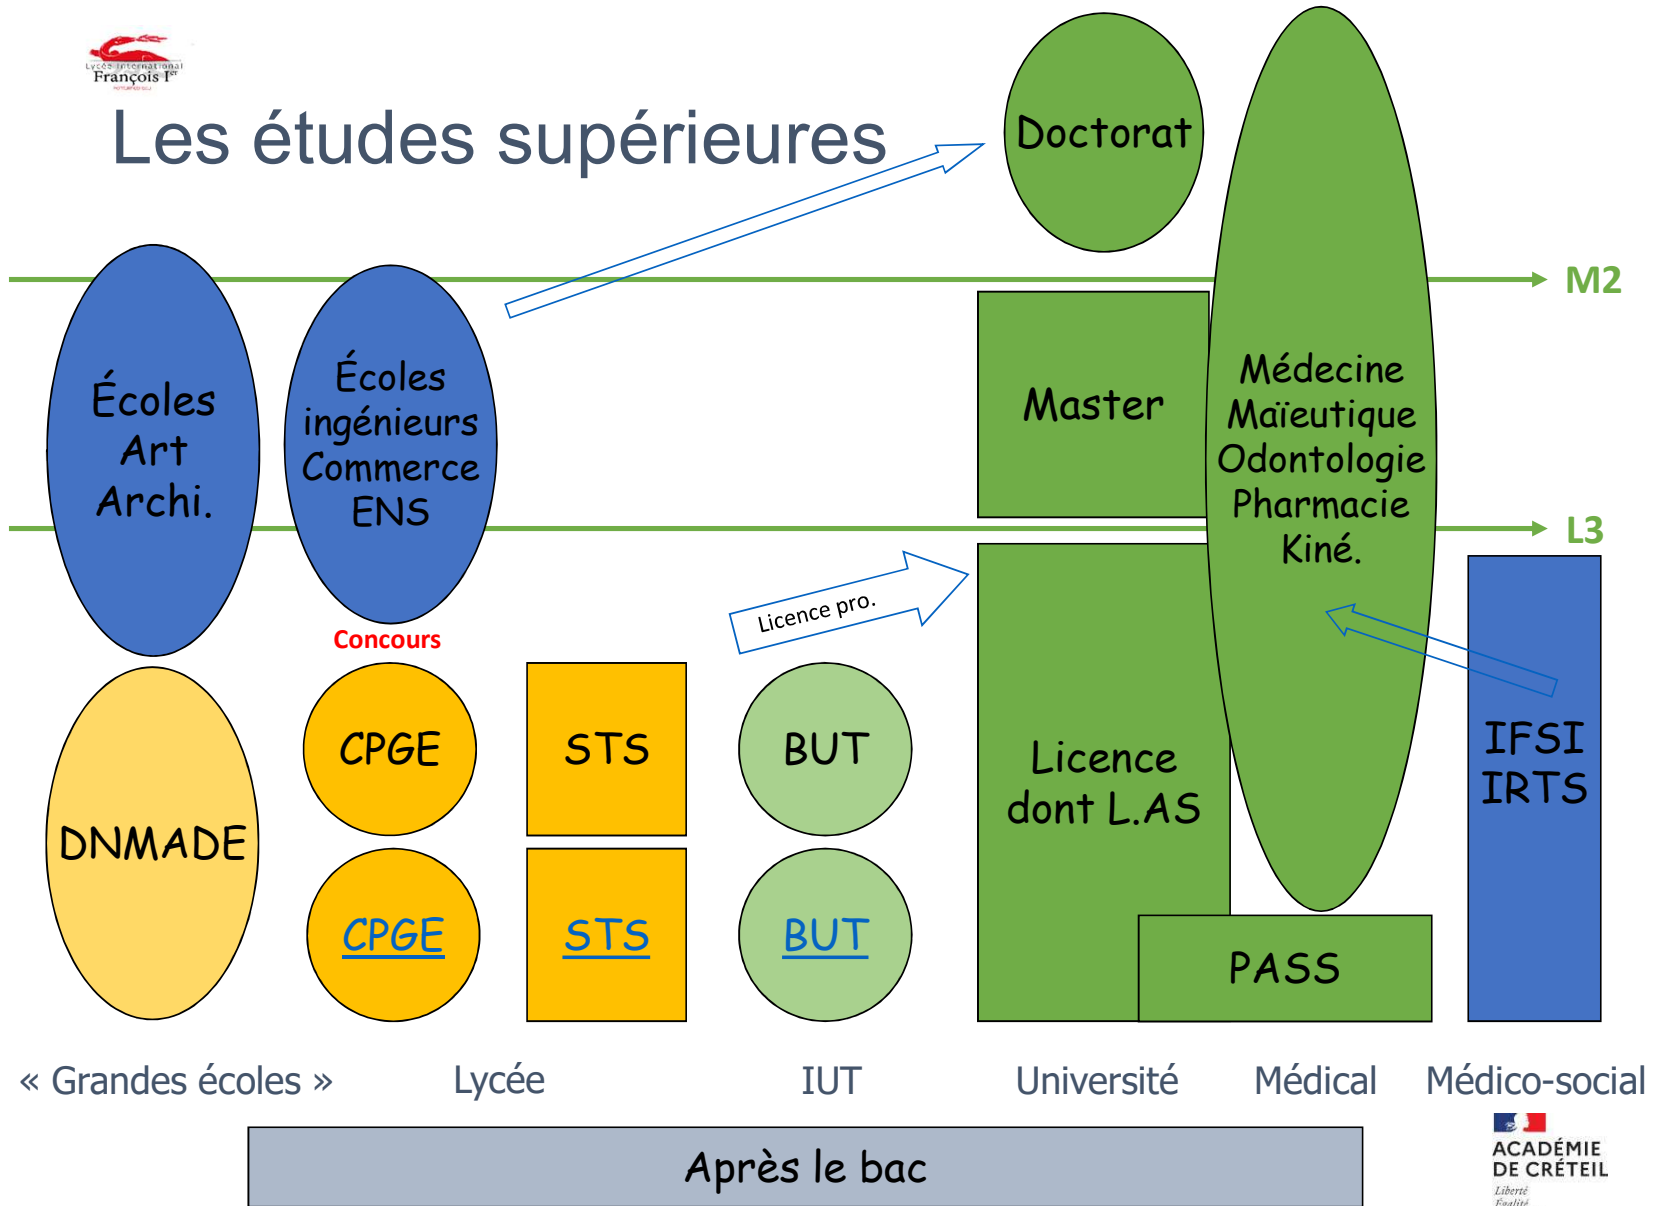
Lycée International
François Ier

Les études supérieures

Doctorat

M2

Écoles
Art
Archi.

Écoles
ingénieurs
Commerce
ENS

Master

Médecine
Maïeutique
Odontologie
Pharmacie
Kiné.

L3

Licence pro.

Concours

CPGE

STS

BUT

Licence
dont L.AS

IFSI
IRTS

DNMADE

CPGE

STS

BUT

PASS

« Grandes écoles »

Lycée

IUT

Université

Médical

Médico-social

Après le bac

ACADÉMIE
DE CRÉTEIL
Liberté
Égalité